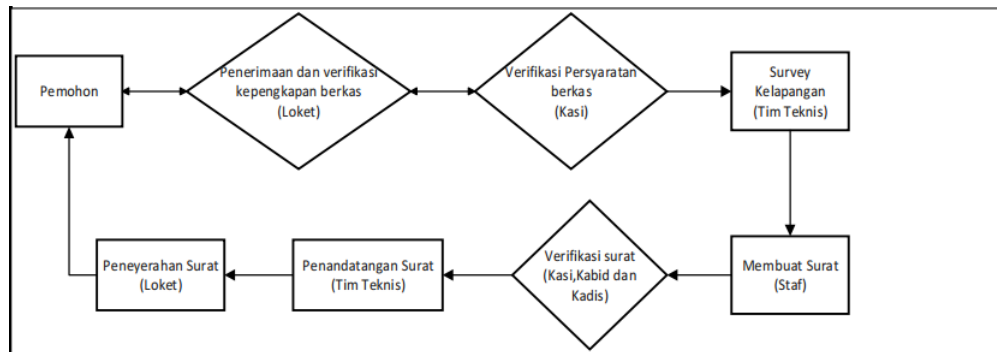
Pemohon

Penerimaan dan verifikasi kepengkapan berkas (Loket)

Verifikasi Persyaratan berkas (Kasi)

Survey Kelapangan (Tim Teknis)

Membuat Surat (Staf)

Verifikasi surat (Kasi,Kabid dan Kadis)

Penandatangan Surat (Tim Teknis)

Peneyerahan Surat (Loket)